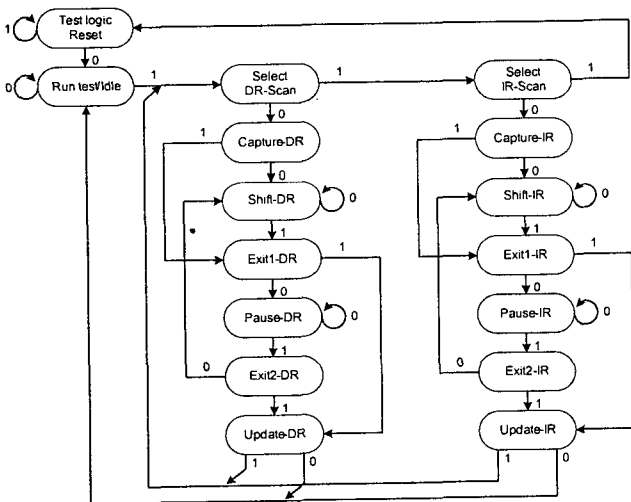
1
Test logic Reset
0
0
Run test/Idle
1
Select DR-Scan
1
Select IR-Scan
1
0
0
1
Capture-DR
1
Capture-IR
0
0
Shift-DR
0
Shift-IR
0
1
1
Exit1-DR
1
Exit1-IR
1
0
0
Pause-DR
0
Pause-IR
0
1
1
0
Exit2-DR
0
Exit2-IR
1
1
Update-DR
Update-IR
1
0
1
0